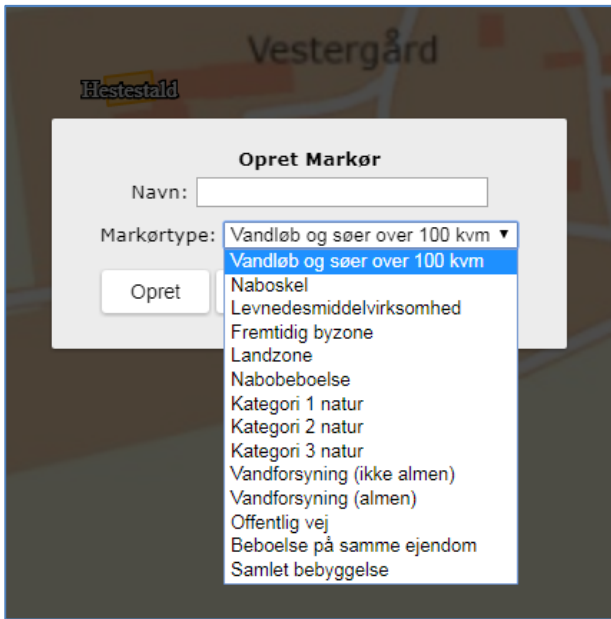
Vestergård

Hestestald

Opret Markør

Navn:

Markørtype: Vandløb og søer over 100 kvm

Vandløb og søer over 100 kvm
Naboskel
Levnedesmiddelvirksomhed
Fremtidig byzone
Landzone
Nabobeboelse
Kategori 1 natur
Kategori 2 natur
Kategori 3 natur
Vandforsyning (ikke almen)
Vandforsyning (almen)
Offentlig vej
Beboelse på samme ejendom
Samlet bebyggelse

Opret